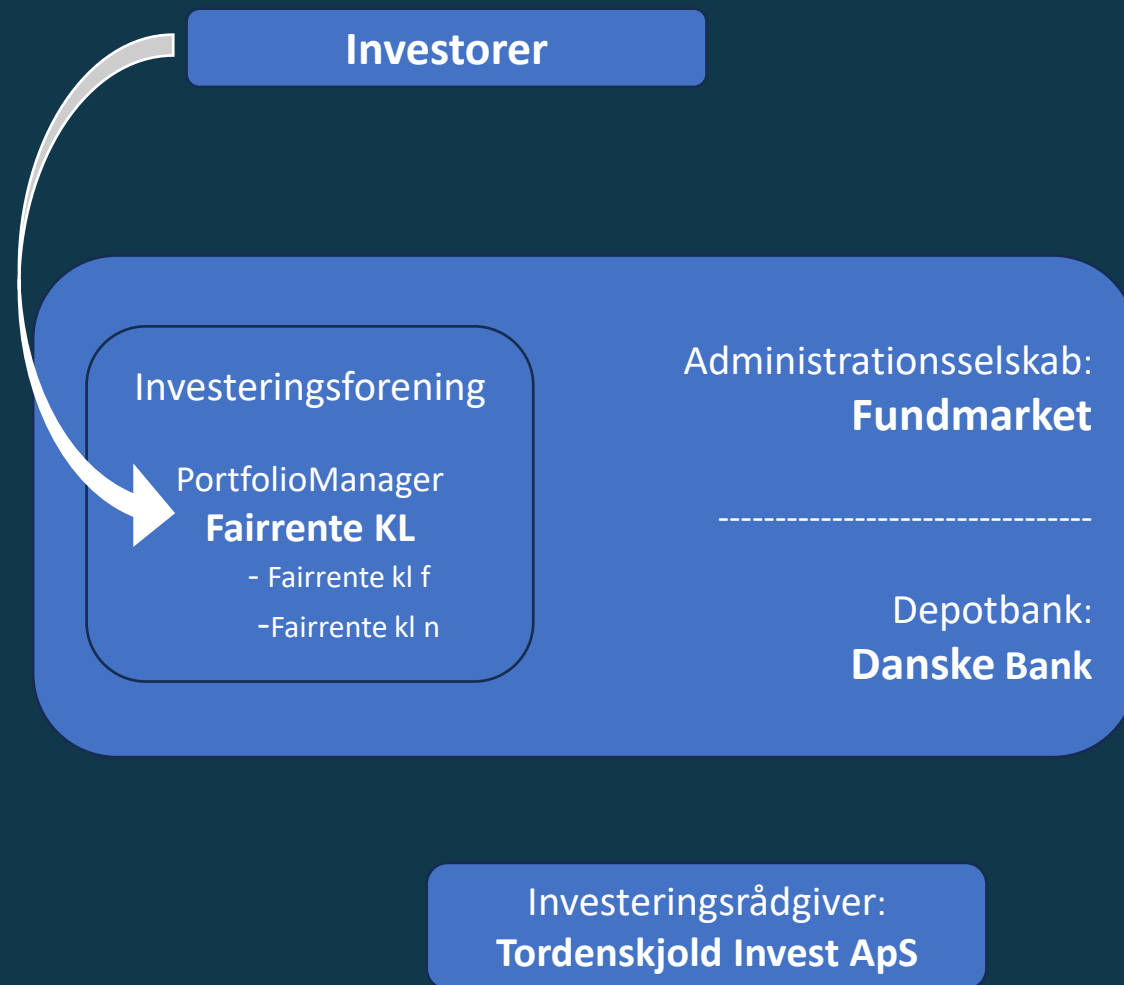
Investorer

Investeringsforening

PortfolioManager
Fairrente KL
- Fairrente kl f
-Fairrente kl n

Administrationsselskab:
Fundmarket

--------------------------------

Depotbank:
Danske Bank

Investeringsrådgiver:
Tordenskjold Invest ApS